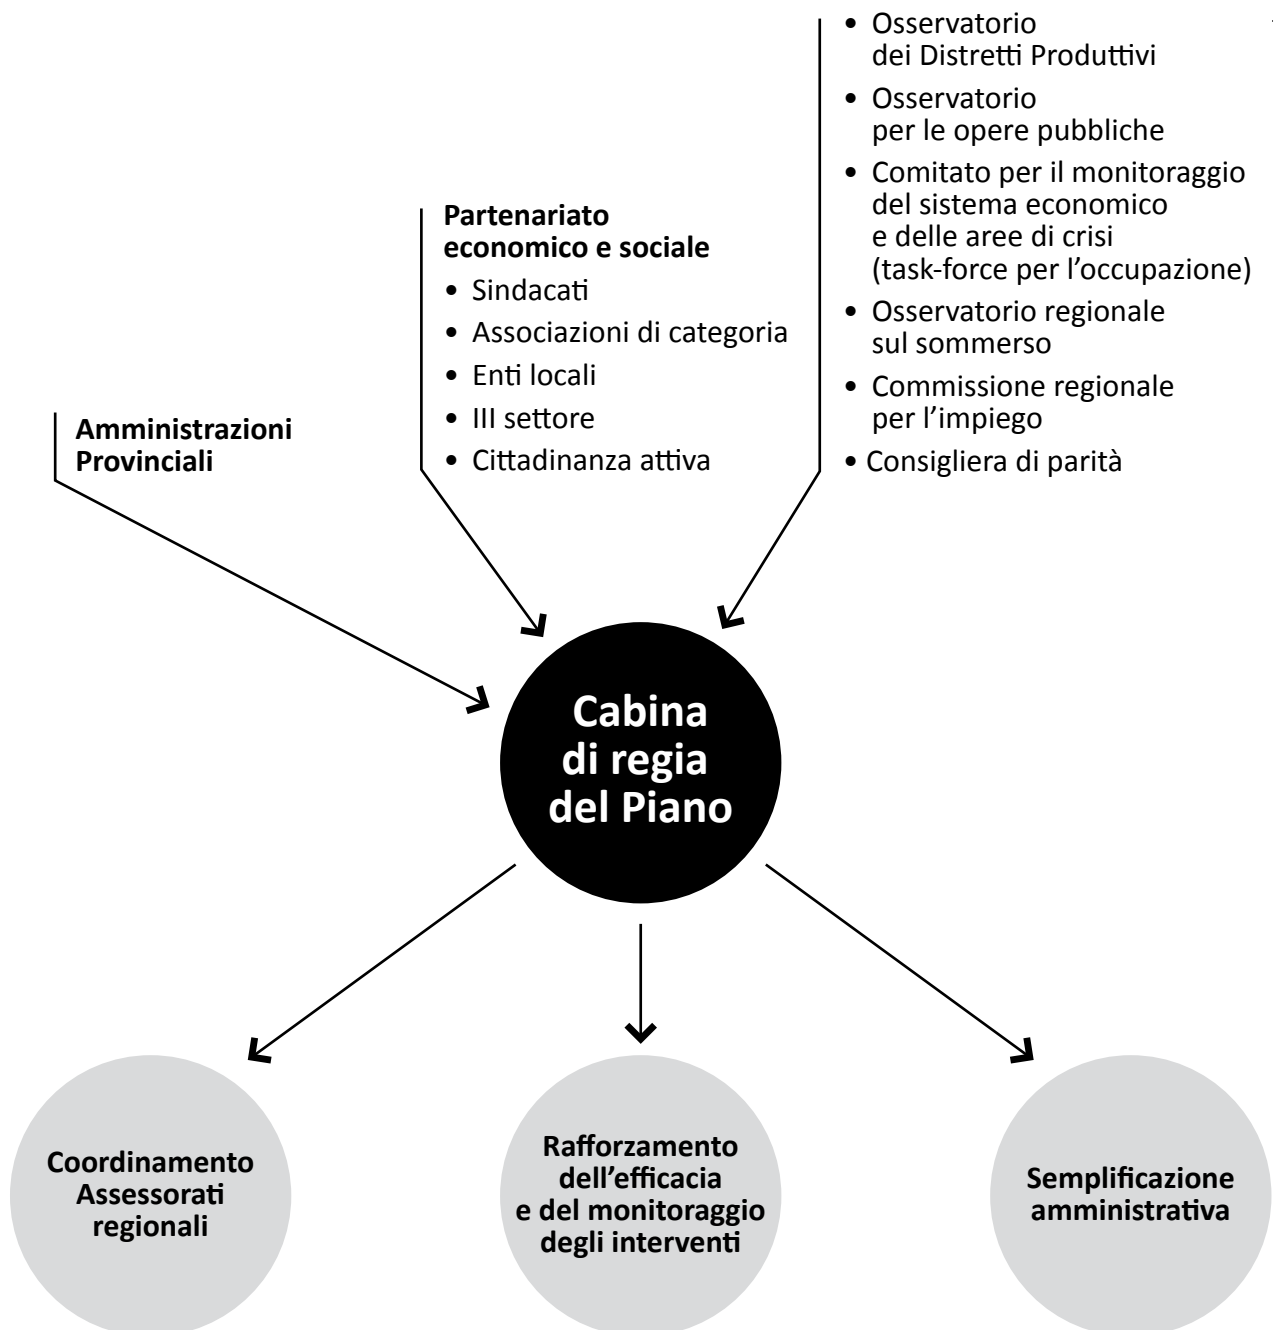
• Osservatorio dei Distretti Produttivi
• Osservatorio per le opere pubbliche
• Comitato per il monitoraggio del sistema economico e delle aree di crisi (task-force per l'occupazione)
• Osservatorio regionale sul sommerso
• Commissione regionale per l'impiego
• Consigliera di parità

Partenariato economico e sociale
• Sindacati
• Associazioni di categoria
• Enti locali
• III settore
• Cittadinanza attiva

Amministrazioni Provinciali

Cabina di regia del Piano

Coordinamento Assessorati regionali

Rafforzamento dell'efficacia e del monitoraggio degli interventi

Semplificazione amministrativa